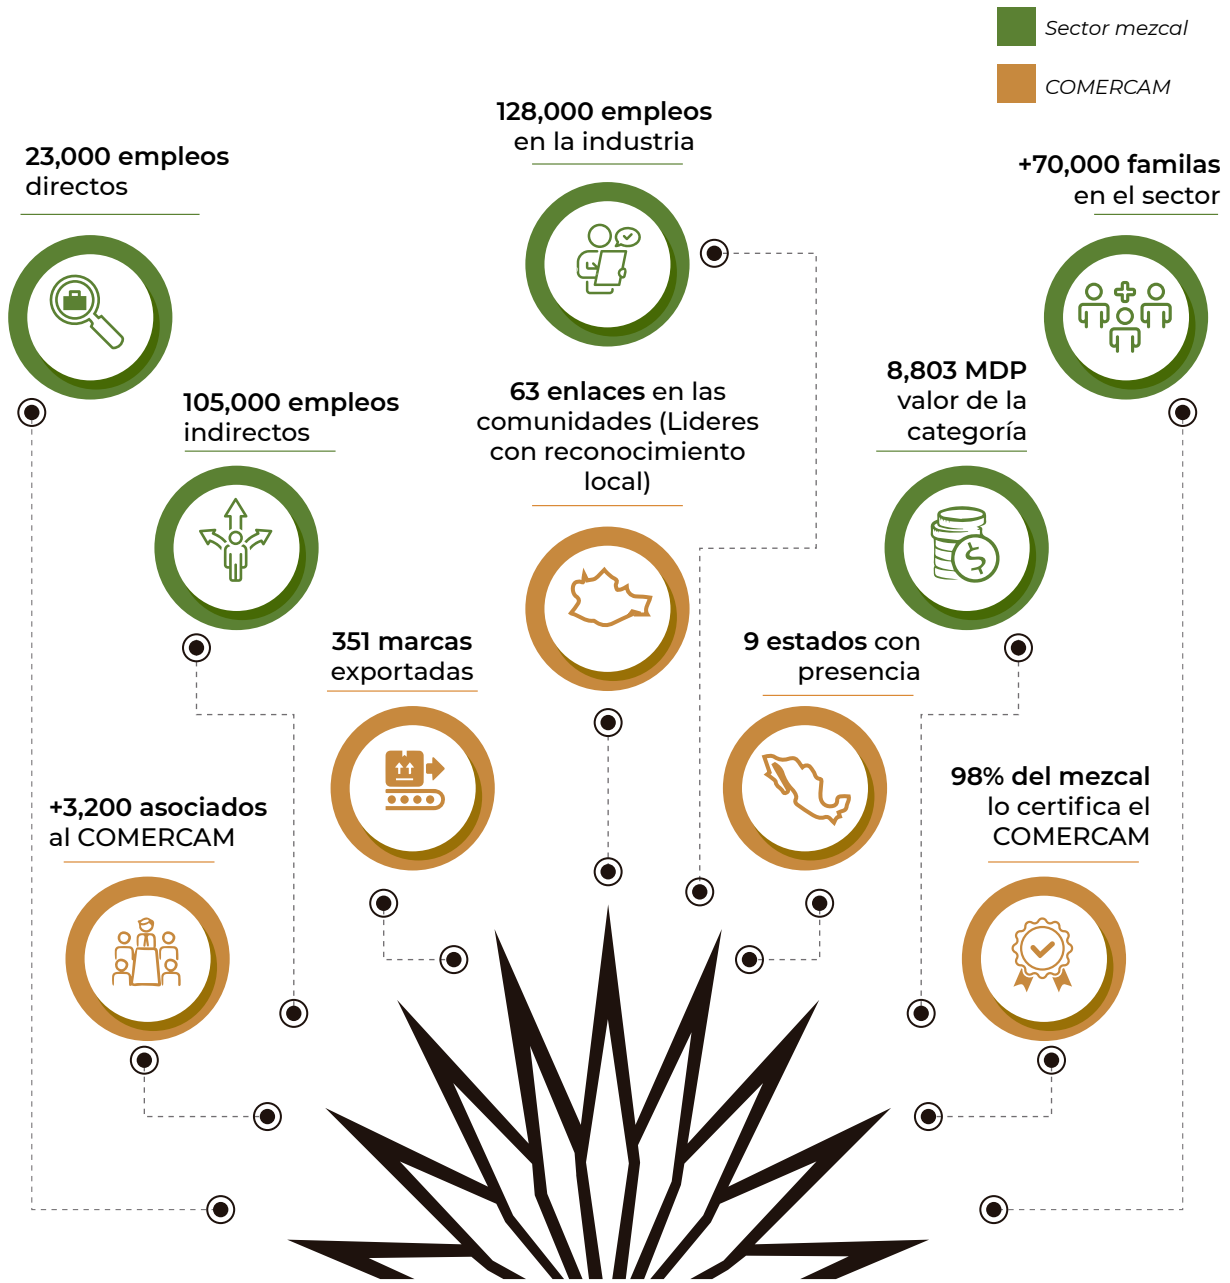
Sector mezcal

COMERCAM

128,000 empleos en la industria

23,000 empleos directos

+70,000 familas en el sector

105,000 empleos indirectos

63 enlaces en las comunidades (Lideres con reconocimiento local)

8,803 MDP valor de la categoría

351 marcas exportadas

9 estados con presencia

+3,200 asociados al COMERCAM

98% del mezcal lo certifica el COMERCAM